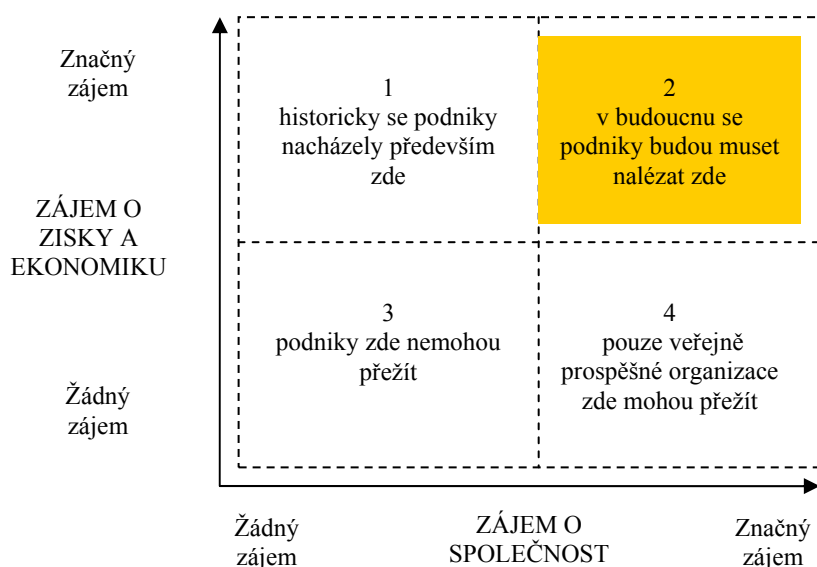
Značný zájem

ZÁJEM O ZISKY A EKONOMIKU

Žádný zájem

1
historicky se podniky nacházely především zde

2
v budoucnu se podniky budou muset nalézat zde

3
podniky zde nemohou přežít

4
pouze veřejně prospěšné organizace zde mohou přežít

Žádný zájem

ZÁJEM O SPOLEČNOST

Značný zájem